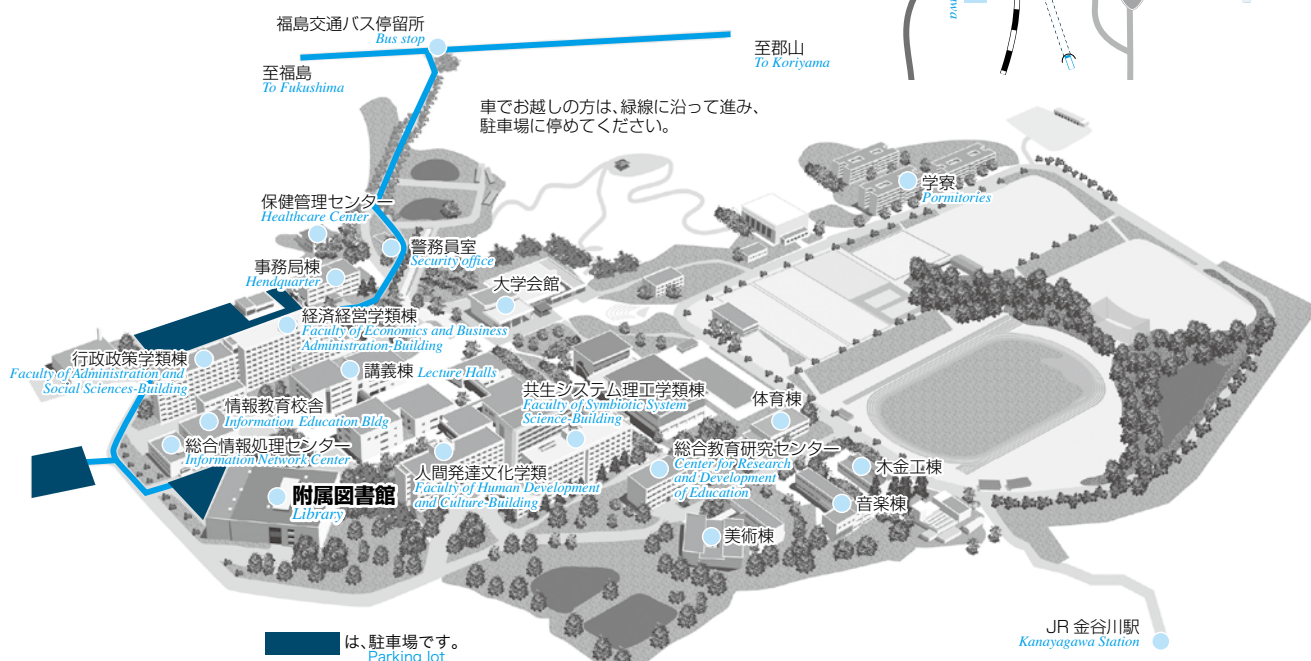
福島交通バス停留所
Bus stop

至福島
To Fukushima

至郡山
To Koriyama

車でお越しの方は、緑線に沿って進み、駐車場に停めてください。

保健管理センター
Healthcare Center

警務員室
Security office

事務局棟
Headquarter

大学会館

学寮
Dormitories

経済経営学類棟
Faculty of Economics and Business Administration Building

行政政策学類棟
Faculty of Administration and Social Sciences-Building

講義棟 Lecture Halls

情報教育校舎
Information Education Bldg

共生システム理工学類棟
Faculty of Symbiotic System Science-Building

体育棟

総合情報処理センター
Information Network Center

総合教育研究センター
Center for Research and Development of Education

木金工棟

人間発達文化学類
Faculty of Human Development and Culture-Building

附属図書館
Library

音楽棟

美術棟

JR 金谷川駅
Kanayagawa Station

は、駐車場です。
Parking lot